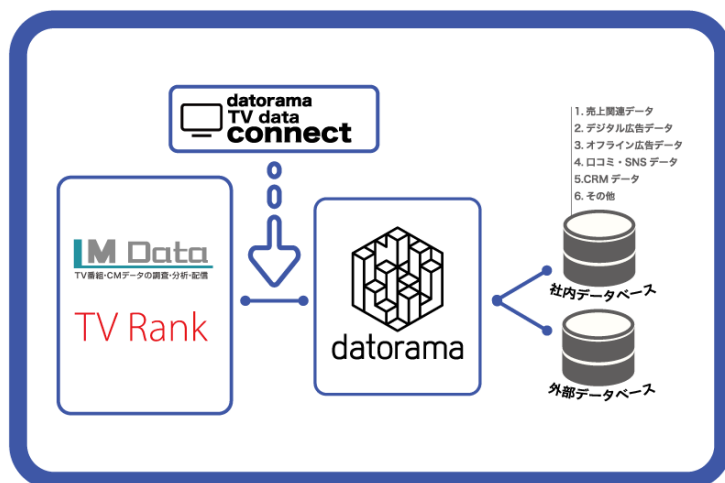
datorama
TV data
connect

1. 売上関連データ
2. デジタル広告データ
3. オフライン広告データ
4. 口コミ・SNS データ
5.CRM データ
6. その他

LM Data
TV番組・CMデータの調査・分析・配信

TV Rank

datorama

社内データベース

外部データベース